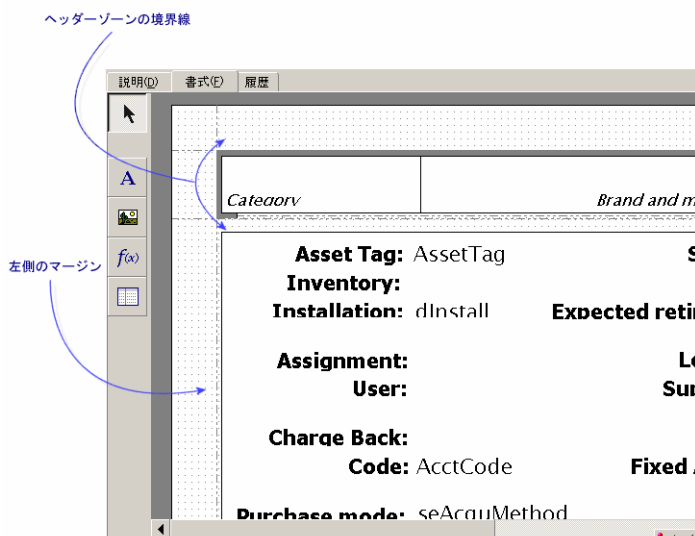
ヘッダーゾーンの境界線

説明(D) 書式(F) 履歴

A

f(x)

左側のマージン

Category

Brand and m

Asset Tag: AssetTag

Inventory:

Installation: dInstall

Expected reti

Assignment:

User:

Charge Back:

Code: AcctCode

Fixed

Purchase mode: seAcquMethod